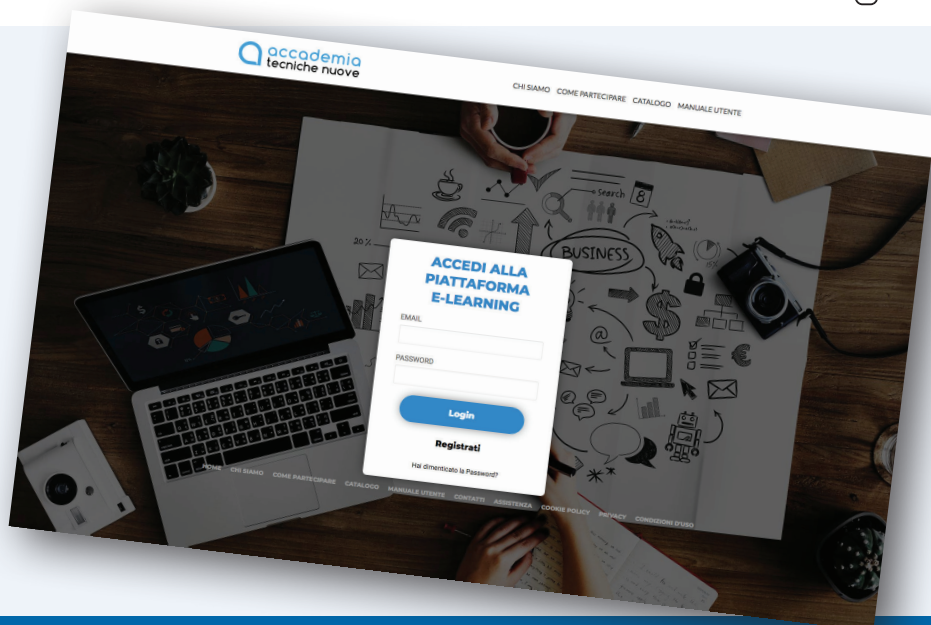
accademia
tecniche nuove

CHI SIAMO COME PARTECIPARE CATALOGO MANUALE UTENTE

search
BUSINESS
20%

ACCEDI ALLA PIATTAFORMA E-LEARNING

EMAIL

PASSWORD

Login

Registrati

Hai dimenticato la Password?

HOME CHI SIAMO COME PARTECIPARE CATALOGO MANUALE UTENTE CONTATTI ASSISTENZA COOKIE POLICY PRIVACY CONDIZIONI D'USO